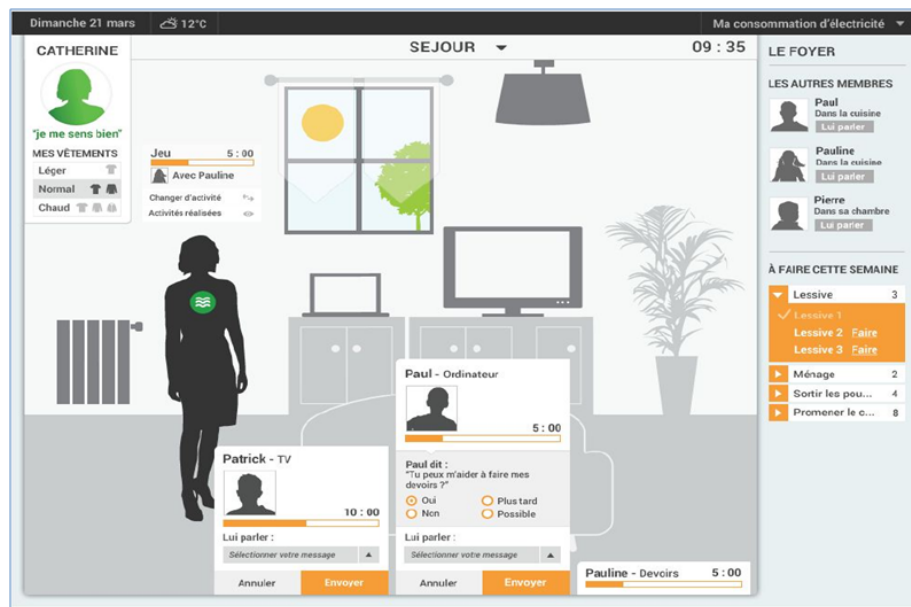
Dimanche 21 mars 12°C

Ma consommation d'électricité

CATHERINE

"je me sens bien"

MES VÊTEMENTS

Léger

Normal

Chaud

Jeu 5 : 00

Avec Pauline

Changer d'activité

Activités réalisées

SEJOUR

09 : 35

LE FOYER

LES AUTRES MEMBRES

Paul
Dans la cuisine
Lui parler

Pauline
Dans la cuisine
Lui parler

Pierre
Dans sa chambre
Lui parler

À FAIRE CETTE SEMAINE

Lessive 3

Lessive 1

Lessive 2 Faire

Lessive 3 Faire

Ménage 2

Sortir les pou... 4

Promener le c... 8

Paul - Ordinateur

5 : 00

Paul dit :
"Tu peux m'aider à faire mes devoirs ?"

Oui

Plus tard

Non

Possible

Lui parler :

Sélectionner votre message

Annuler

Envoyer

Patrick - TV

10 : 00

Lui parler :

Sélectionner votre message

Annuler

Envoyer

Pauline - Devoirs 5 : 00